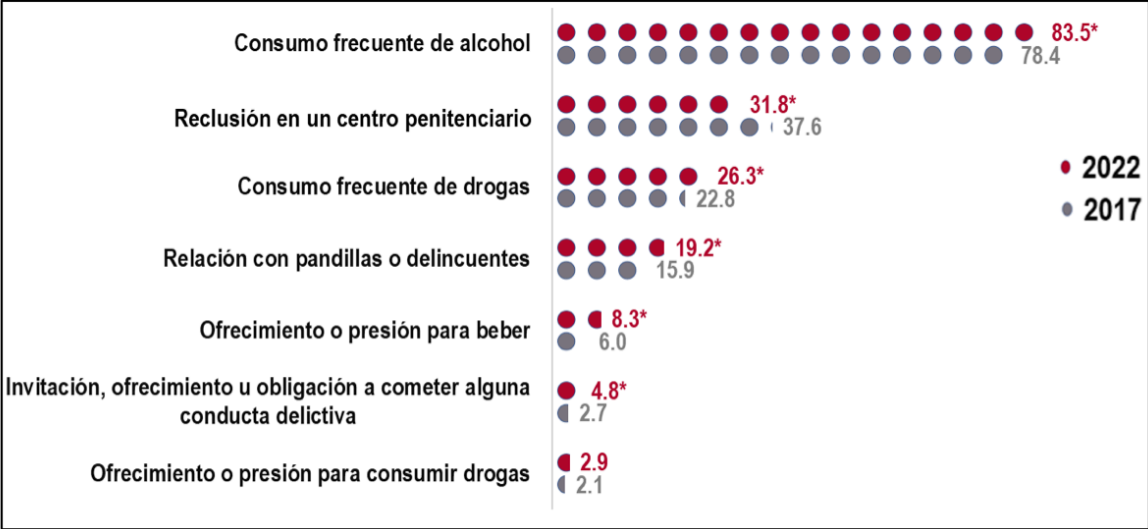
| | 2022 | 2017 |
|---|---|---|
| Consumo frecuente de alcohol | 83.5* | 78.4 |
| Reclusión en un centro penitenciario | 31.8* | 37.6 |
| Consumo frecuente de drogas | 26.3* | 22.8 |
| Relación con pandillas o delincuentes | 19.2* | 15.9 |
| Ofrecimiento o presión para beber | 8.3* | 6.0 |
| Invitación, ofrecimiento u obligación a cometer alguna conducta delictiva | 4.8* | 2.7 |
| Ofrecimiento o presión para consumir drogas | 2.9 | 2.1 |

2022
2017